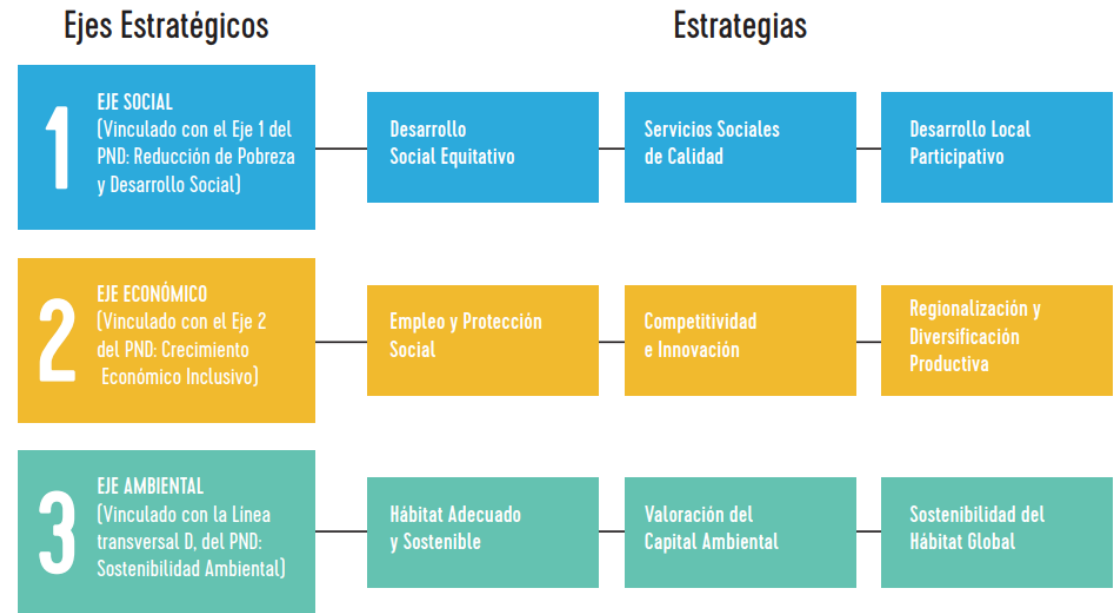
Ejes Estratégicos

Estrategias

1 EJE SOCIAL (Vinculado con el Eje 1 del PND: Reducción de Pobreza y Desarrollo Social)

Desarrollo Social Equitativo

Servicios Sociales de Calidad

Desarrollo Local Participativo

2 EJE ECONÓMICO (Vinculado con el Eje 2 del PND: Crecimiento Económico Inclusivo)

Empleo y Protección Social

Competitividad e Innovación

Regionalización y Diversificación Productiva

3 EJE AMBIENTAL (Vinculado con la Línea transversal D, del PND: Sostenibilidad Ambiental)

Hábitat Adecuado y Sostenible

Valoración del Capital Ambiental

Sostenibilidad del Hábitat Global